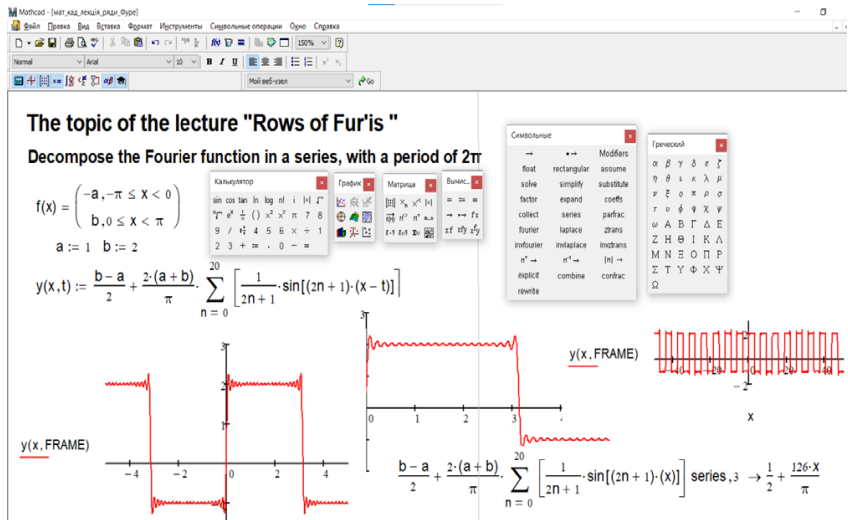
Mathcad - [мат_кад_лекція_ряди_Фуре]
Файл Правка Вид Вставка Формат Инструменты Символьные операции Окно Справка
150%
Normal Arial 10 B I U
Мой веб-узел Go

The topic of the lecture "Rows of Fur'is "

Decompose the Fourier function in a series, with a period of 2π

$f(x) = \begin{pmatrix} -a, -\pi \le x < 0 \\ b, 0 \le x < \pi \end{pmatrix}$

$a := 1 \quad b := 2$

$y(x,t) := \frac{b-a}{2} + \frac{2\cdot(a+b)}{\pi} \cdot \sum_{n=0}^{20} \left[ \frac{1}{2n+1} \cdot \sin[(2n+1)\cdot(x-t)] \right]$

Калькулятор
sin cos tan ln log n! |x| Γ
ⁿ√ eˣ 1/x () x² xʸ π 7 8
9 / ÷ 4 5 6 × 1
2 3 + := . 0 − =

График

Матрице

Вычис...
→ ⇒ ⇔
→ ↦ fx
xf xfy xfy

Символьные
→ •→ Modifiers
float rectangular assume
solve simplify substitute
factor expand coeffs
collect series parfrac
fourier laplace ztrans
invfourier invlaplace invztrans
$n^T$ → $n^{-1}$ → |n| →
explicit combine confrac
rewrite

Греческий
α β γ δ ε ζ
η θ ι κ λ μ
ν ξ ο π ρ σ
τ υ φ χ ψ ω
Α Β Γ Δ Ε
Ζ Η Θ Ι Κ Λ
Μ Ν Ξ Ο Π Ρ
Σ Τ Υ Φ Χ Ψ
Ω

3
y(x, FRAME)
−4 −2 0 2 4
−3

3
0 1 2 3

y(x, FRAME)
−20 0 20 40
−2
x

$\frac{b-a}{2} + \frac{2\cdot(a+b)}{\pi} \cdot \sum_{n=0}^{20} \left[ \frac{1}{2n+1} \cdot \sin[(2n+1)\cdot(x)] \right]$ series, 3 $\rightarrow \frac{1}{2} + \frac{126\cdot x}{\pi}$